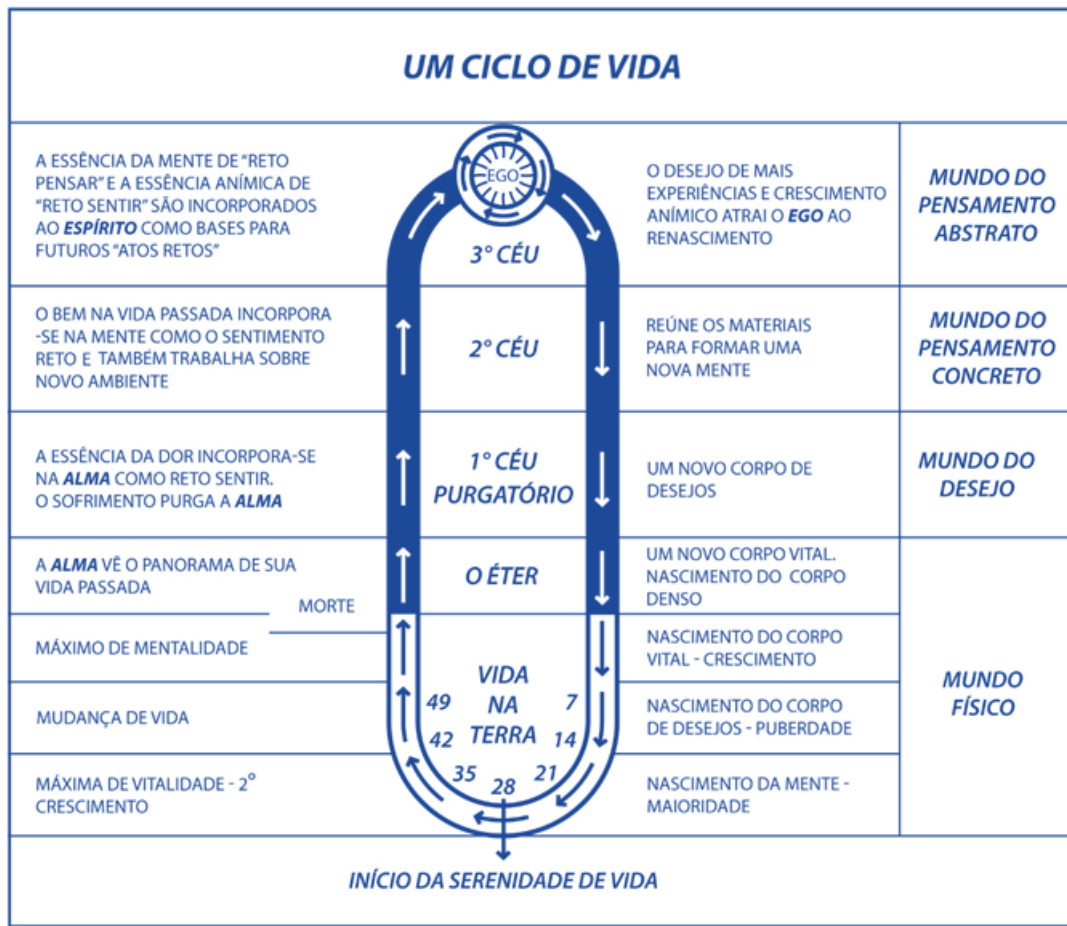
UM CICLO DE VIDA

A ESSÊNCIA DA MENTE DE "RETO PENSAR" E A ESSÊNCIA ANÍMICA DE "RETO SENTIR" SÃO INCORPORADOS AO ESPÍRITO COMO BASES PARA FUTUROS "ATOS RETOS"

EGO

3° CÉU

O DESEJO DE MAIS EXPERIÊNCIAS E CRESCIMENTO ANÍMICO ATRAI O EGO AO RENASCIMENTO

MUNDO DO PENSAMENTO ABSTRATO

O BEM NA VIDA PASSADA INCORPORA-SE NA MENTE COMO O SENTIMENTO RETO E TAMBÉM TRABALHA SOBRE NOVO AMBIENTE

2° CÉU

REÚNE OS MATERIAIS PARA FORMAR UMA NOVA MENTE

MUNDO DO PENSAMENTO CONCRETO

A ESSÊNCIA DA DOR INCORPORA-SE NA ALMA COMO RETO SENTIR. O SOFRIMENTO PURGA A ALMA

1° CÉU PURGATÓRIO

UM NOVO CORPO DE DESEJOS

MUNDO DO DESEJO

A ALMA VÊ O PANORAMA DE SUA VIDA PASSADA

O ÉTER

UM NOVO CORPO VITAL. NASCIMENTO DO CORPO DENSO

MORTE

MÁXIMO DE MENTALIDADE

VIDA NA TERRA

NASCIMENTO DO CORPO VITAL - CRESCIMENTO

MUNDO FÍSICO

MUDANÇA DE VIDA

49 42 35 28 21 14 7

NASCIMENTO DO CORPO DE DESEJOS - PUBERDADE

MÁXIMA DE VITALIDADE - 2° CRESCIMENTO

NASCIMENTO DA MENTE - MAIORIDADE

INÍCIO DA SERENIDADE DE VIDA